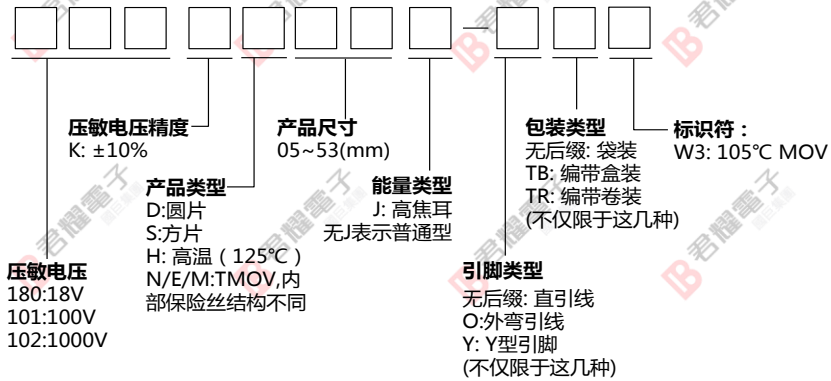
压敏电压精度
K: ±10%

产品尺寸
05~53(mm)

包装类型
无后缀: 袋装
TB: 编带盒装
TR: 编带卷装
(不仅限于这几种)

标识符：
W3: 105℃ MOV

产品类型
D:圆片
S:方片
H: 高温（125℃）
N/E/M:TMOV,内部保险丝结构不同

能量类型
J: 高焦耳
无J表示普通型

压敏电压
180:18V
101:100V
102:1000V

引脚类型
无后缀: 直引线
O:外弯引线
Y: Y型引脚
(不仅限于这几种)